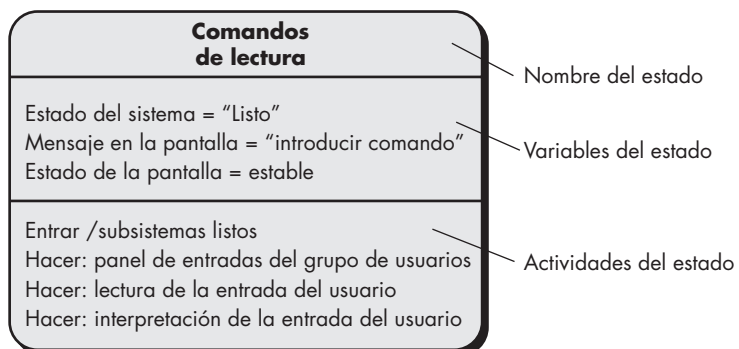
Comandos de lectura

Estado del sistema = “Listo”
Mensaje en la pantalla = “introducir comando”
Estado de la pantalla = estable

Entrar /subsistemas listos
Hacer: panel de entradas del grupo de usuarios
Hacer: lectura de la entrada del usuario
Hacer: interpretación de la entrada del usuario

Nombre del estado

Variables del estado

Actividades del estado